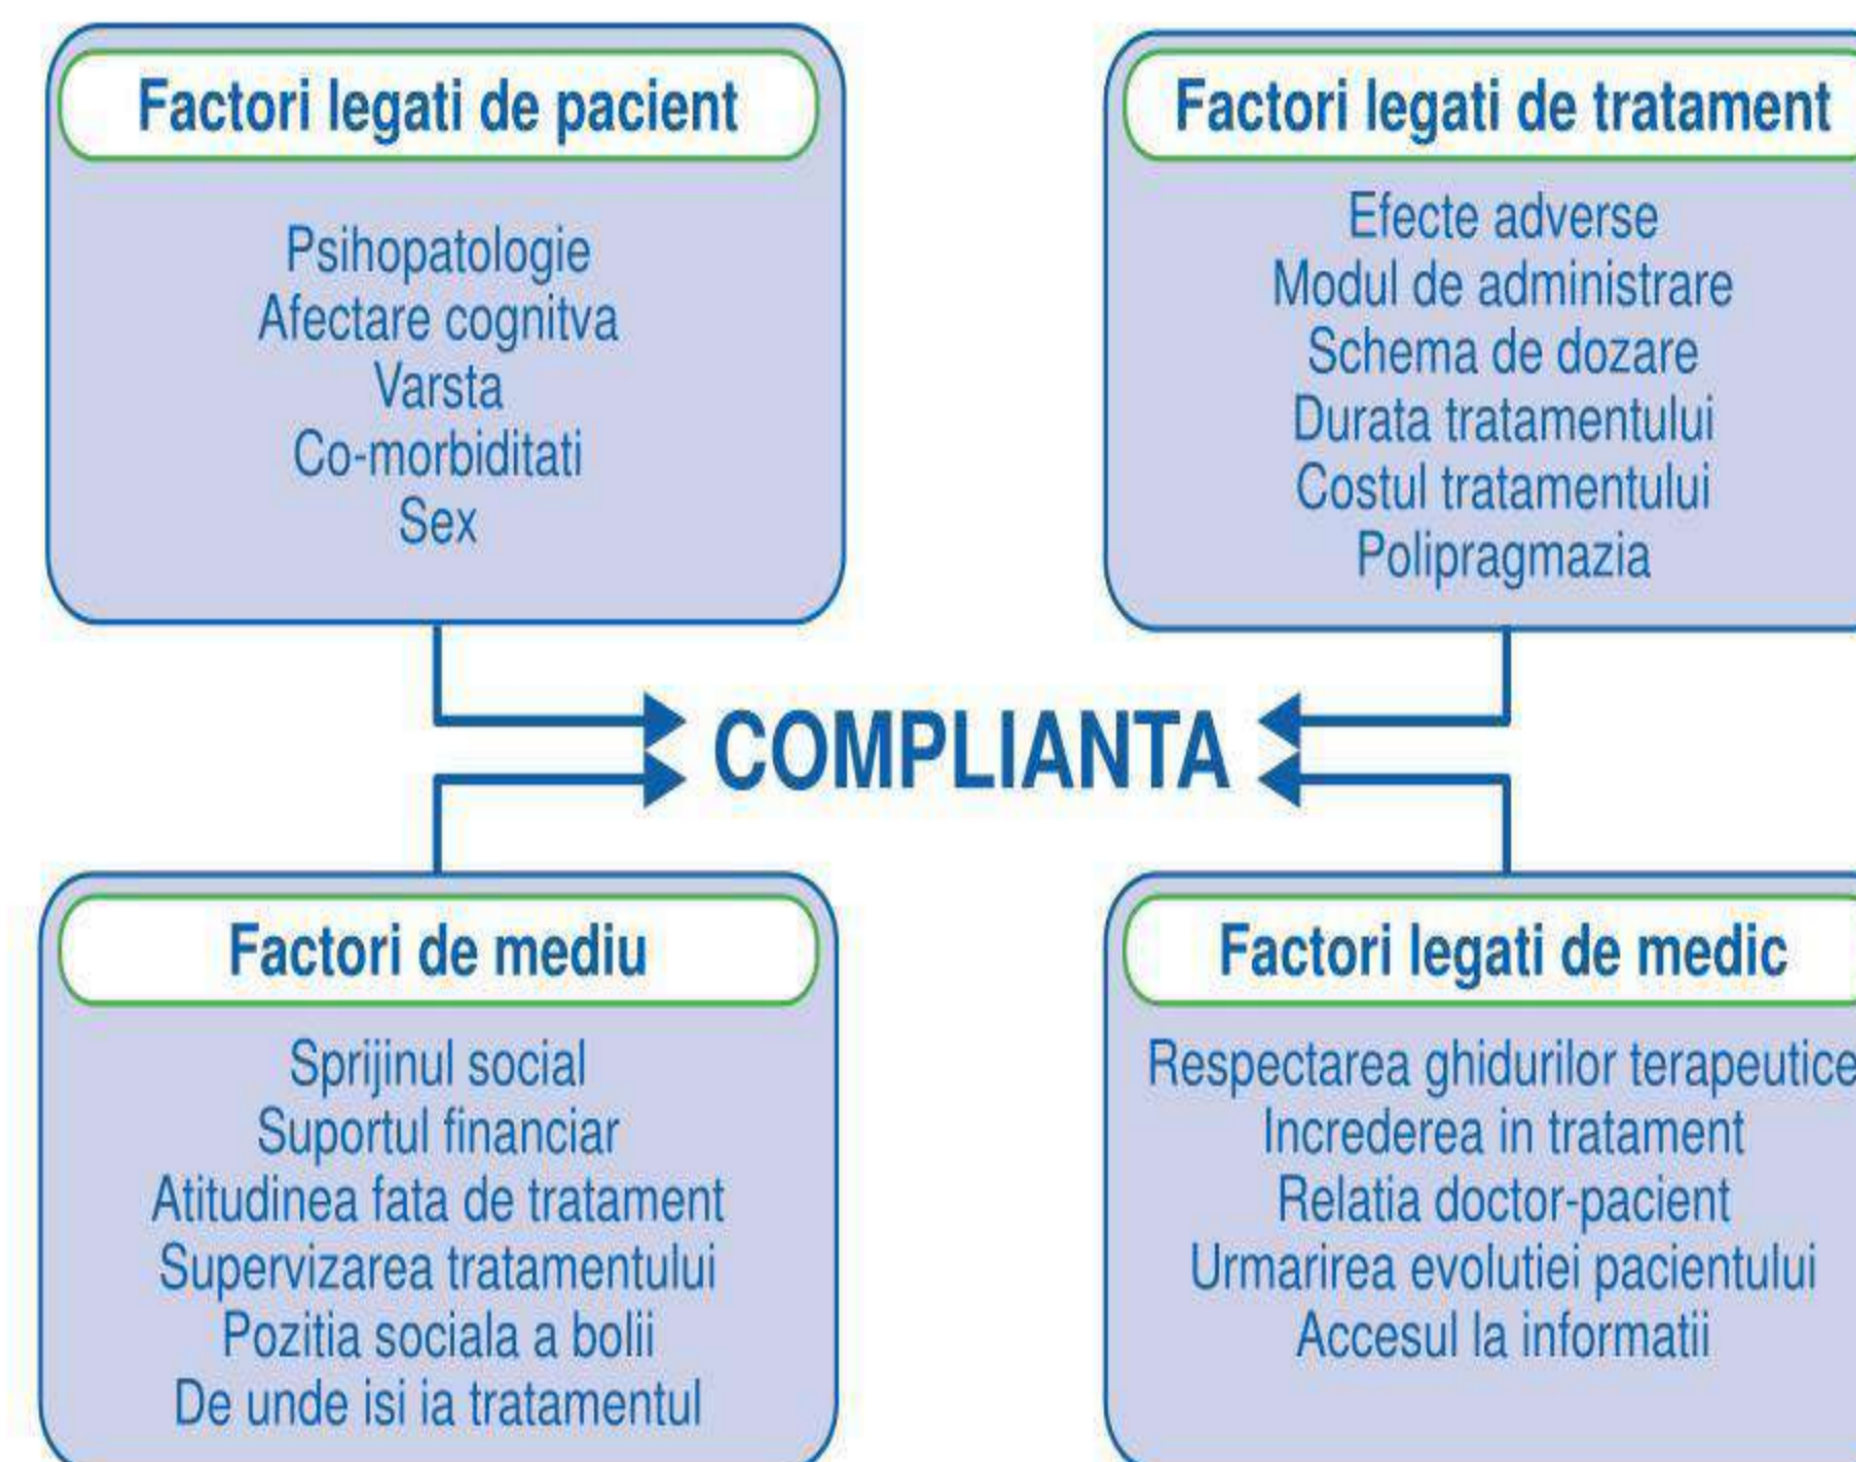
Factori legati de pacient

Psihopatologie
Afectare cognitva
Varsta
Co-morbiditati
Sex

Factori legati de tratament

Efecte adverse
Modul de administrare
Schema de dozare
Durata tratamentului
Costul tratamentului
Polipragmazia

COMPLIANTA

Factori de mediu

Sprijinul social
Suportul financiar
Atitudinea fata de tratament
Supervizarea tratamentului
Pozitia sociala a bolii
De unde isi ia tratamentul

Factori legati de medic

Respectarea ghidurilor terapeutice
Increderea in tratament
Relatia doctor-pacient
Urmarirea evolutiei pacientului
Accesul la informatii